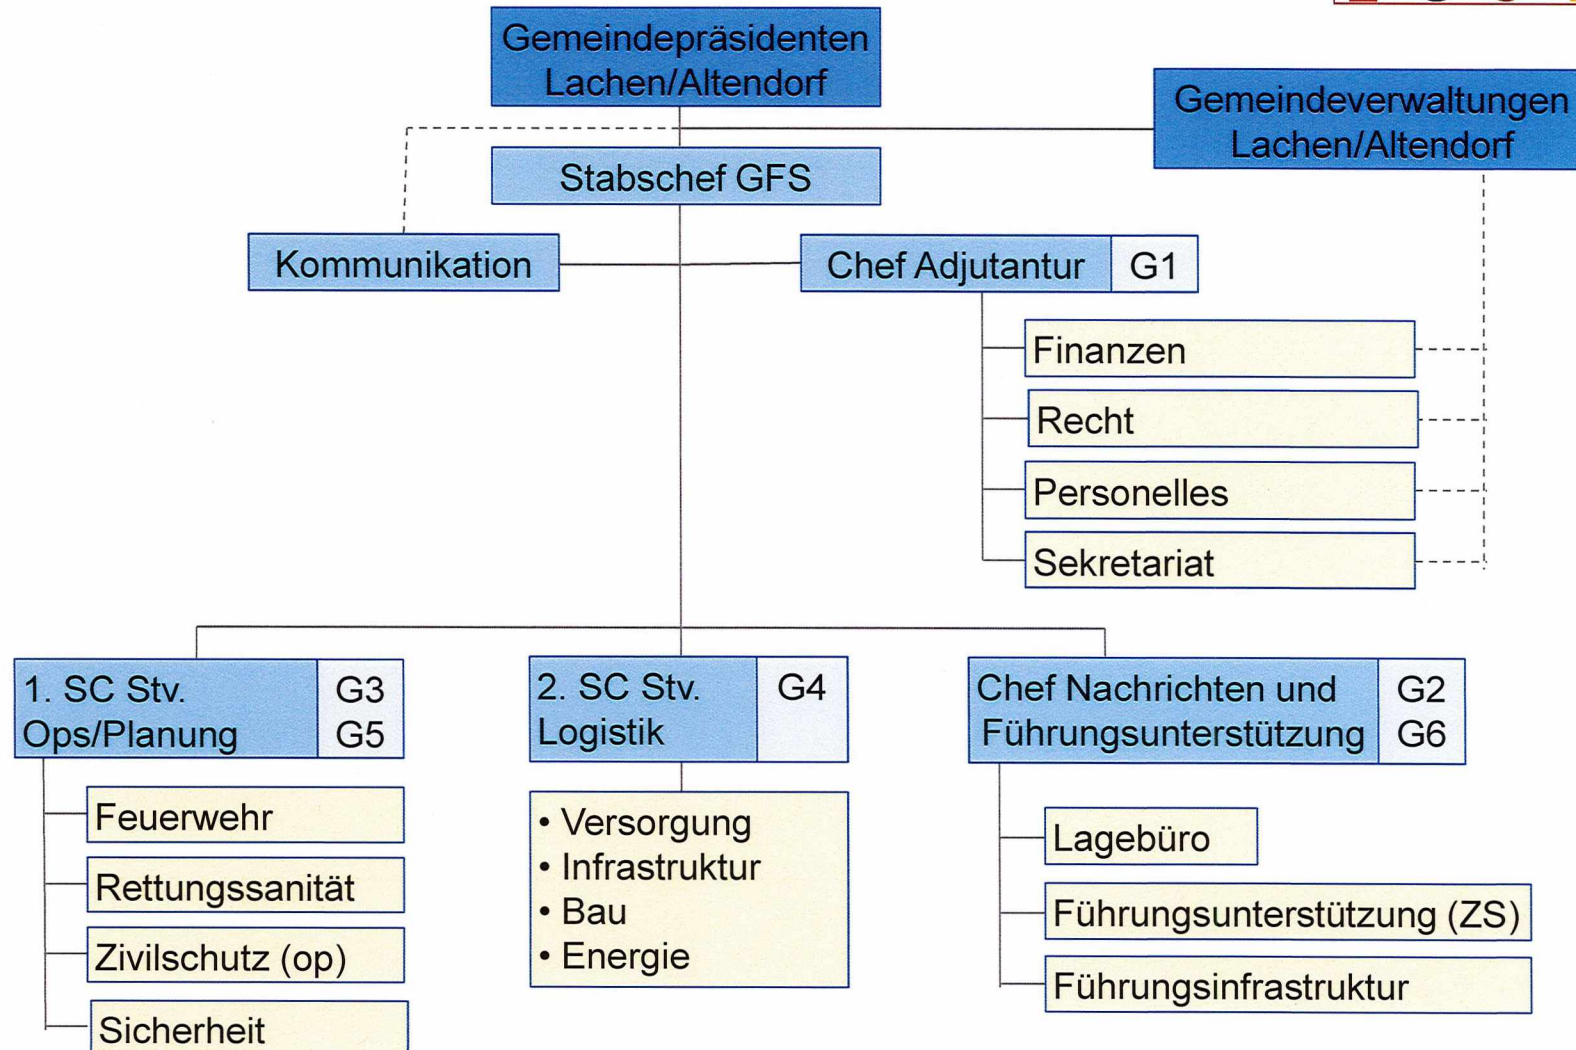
Gemeindepräsidenten Lachen/Altendorf

Gemeindeverwaltungen Lachen/Altendorf

Stabschef GFS

Kommunikation

Chef Adjutantur | G1

Finanzen

Recht

Personelles

Sekretariat

1. SC Stv. Ops/Planung | G3 G5

Feuerwehr

Rettungssanität

Zivilschutz (op)

Sicherheit

2. SC Stv. Logistik | G4

• Versorgung
• Infrastruktur
• Bau
• Energie

Chef Nachrichten und Führungsunterstützung | G2 G6

Lagebüro

Führungsunterstützung (ZS)

Führungsinfrastruktur